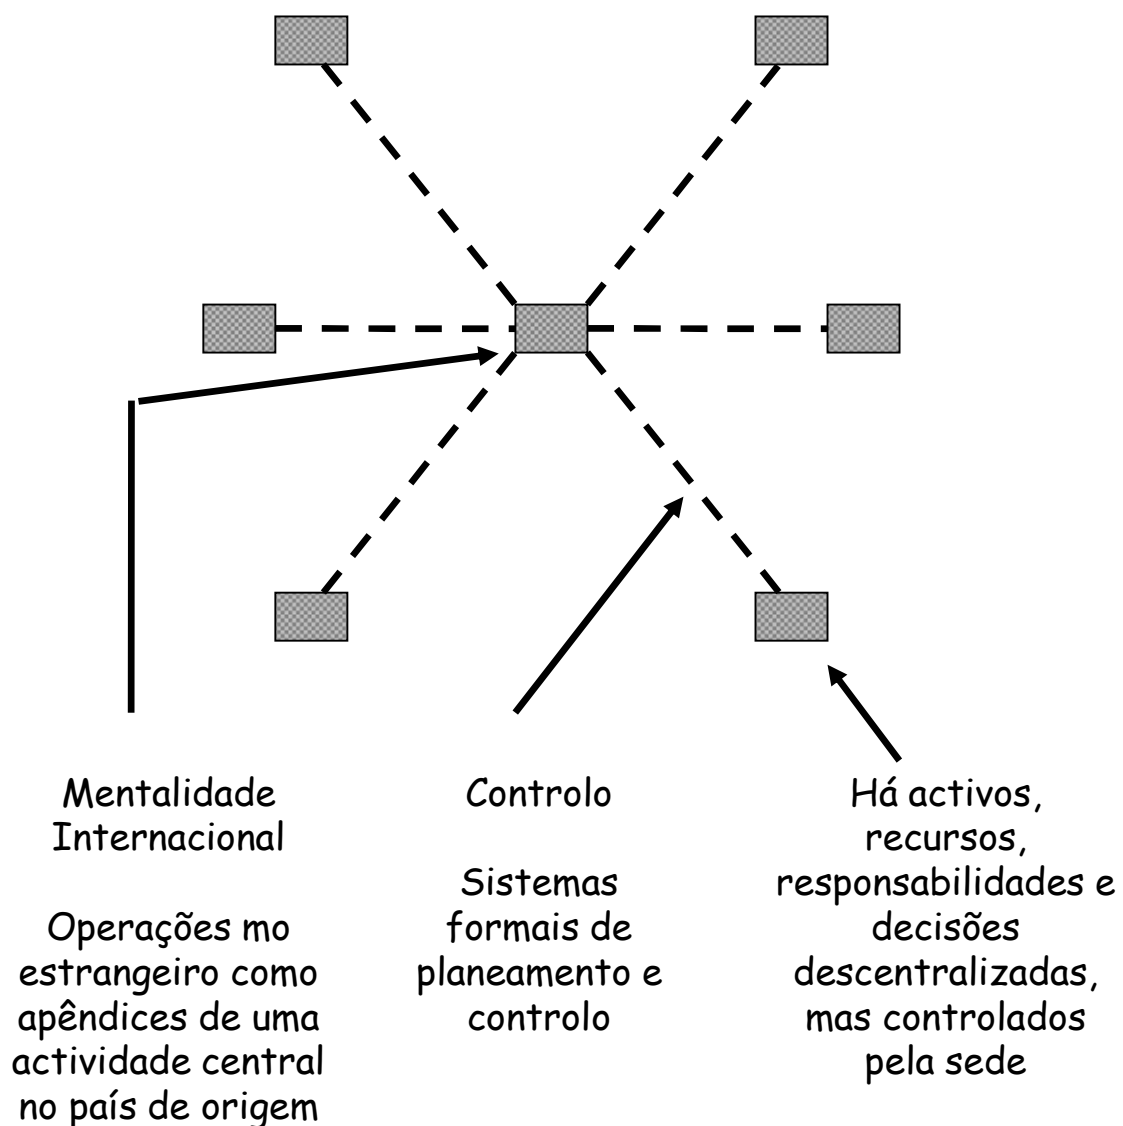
Mentalidade Internacional

Operações mo estrangeiro como apêndices de uma actividade central no país de origem

Controlo

Sistemas formais de planeamento e controlo

Há activos, recursos, responsabilidades e decisões descentralizadas, mas controlados pela sede